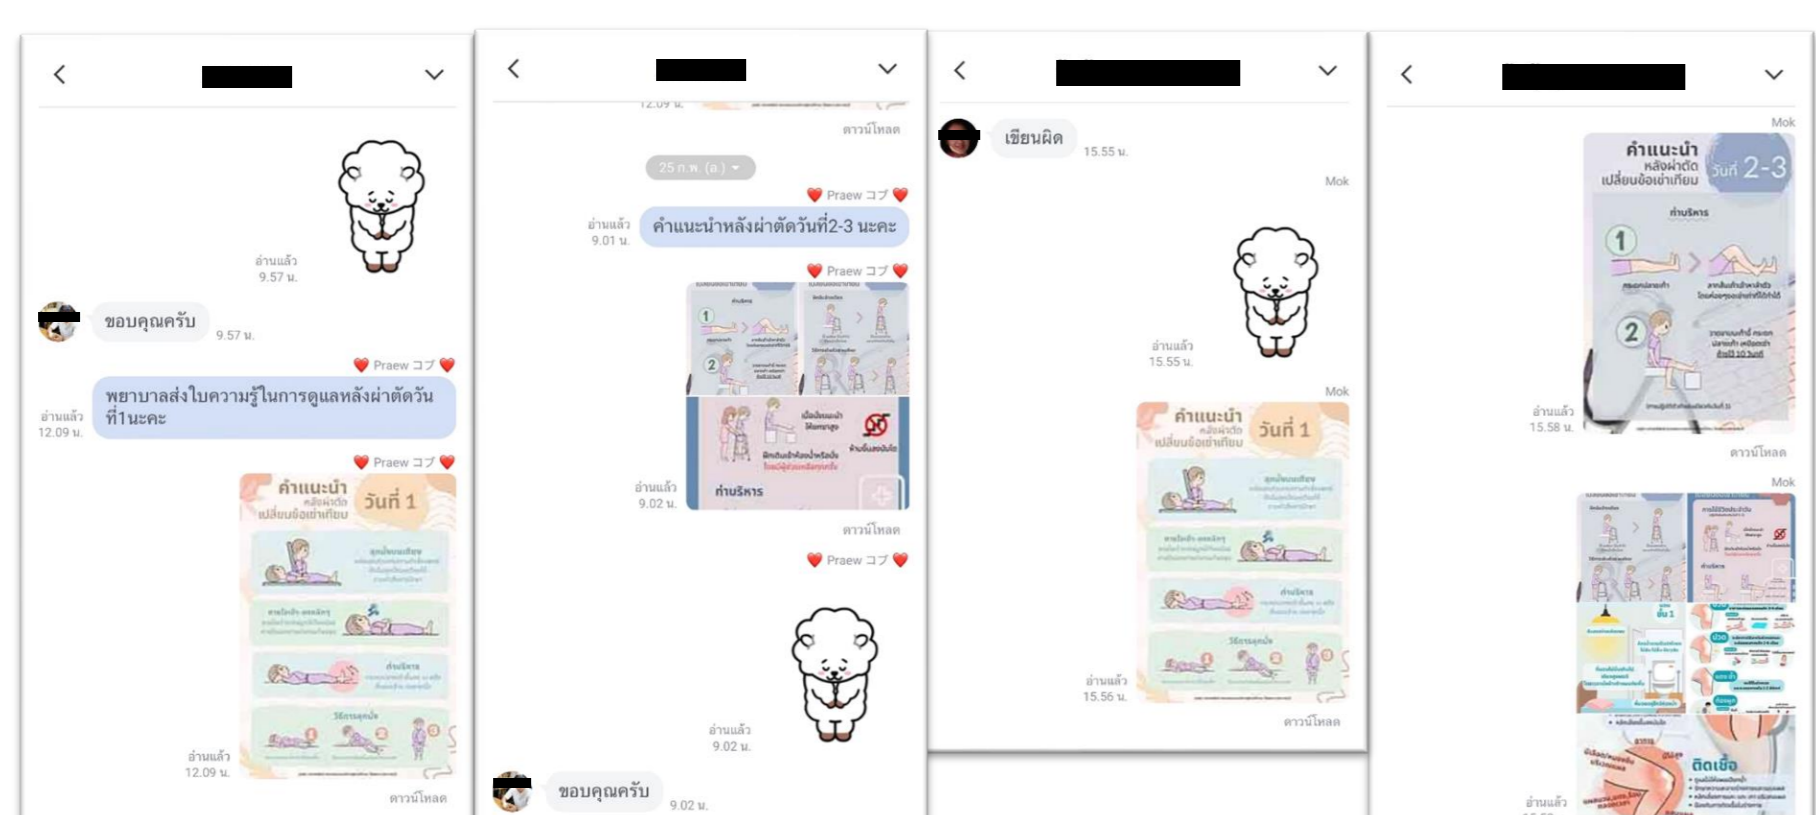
อ่านแล้ว
9.57 น.

ขอบคุณครับ 9.57 น.

❤️ Praew コブ ❤️

อ่านแล้ว
12.09 น.
พยาบาลส่งใบความรู้ในการดูแลหลังผ่าตัดวันที่1นะคะ

❤️ Praew コブ ❤️

คำแนะนำ หลังผ่าตัด เปลี่ยนข้อเข่าเทียม วันที่ 1

อ่านแล้ว
12.09 น.

ดาวน์โหลด

12.09 น.

ดาวน์โหลด

25 ก.พ. (อ.)

❤️ Praew コブ ❤️

อ่านแล้ว
9.01 น.
คำแนะนำหลังผ่าตัดวันที่2-3 นะคะ

❤️ Praew コブ ❤️

ท่าบริหาร

อ่านแล้ว
9.02 น.

ดาวน์โหลด

❤️ Praew コブ ❤️

อ่านแล้ว
9.02 น.

ขอบคุณครับ 9.02 น.

เขียนผิด 15.55 น.

Mok

อ่านแล้ว
15.55 น.

Mok

คำแนะนำ หลังผ่าตัด เปลี่ยนข้อเข่าเทียม วันที่ 1

อ่านแล้ว
15.56 น.

ดาวน์โหลด

Mok

คำแนะนำ หลังผ่าตัด เปลี่ยนข้อเข่าเทียม วันที่ 2-3

ท่าบริหาร

อ่านแล้ว
15.58 น.

ดาวน์โหลด

Mok

ติดเชื้อ

อ่านแล้ว